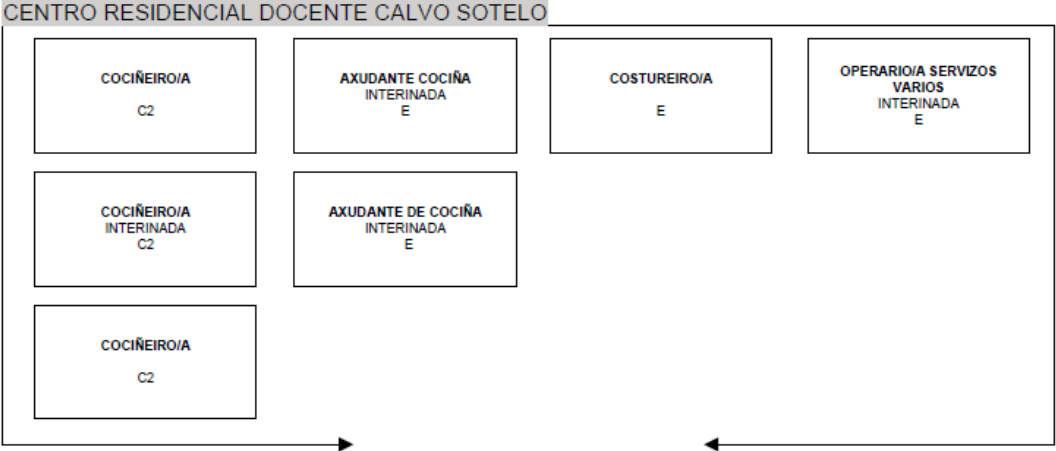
CENTRO RESIDENCIAL DOCENTE CALVO SOTELO

COCIÑEIRO/A
C2

AXUDANTE COCIÑA
INTERINADA
E

COSTUREIRO/A
E

OPERARIO/A SERVIZOS VARIOS
INTERINADA
E

COCIÑEIRO/A
INTERINADA
C2

AXUDANTE DE COCIÑA
INTERINADA
E

COCIÑEIRO/A
C2